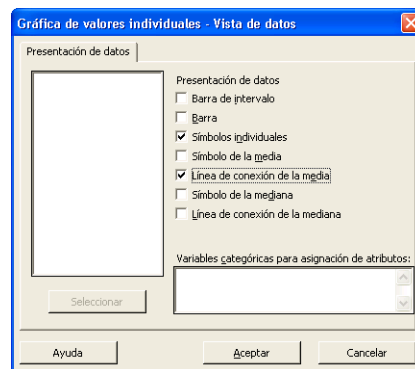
Gráfica de valores individuales - Vista de datos

Presentación de datos

Presentación de datos
Barra de intervalo
Barra
Símbolos individuales
Símbolo de la media
Línea de conexión de la media
Símbolo de la mediana
Línea de conexión de la mediana

Variables categóricas para asignación de atributos:

Seleccionar

Ayuda
Aceptar
Cancelar